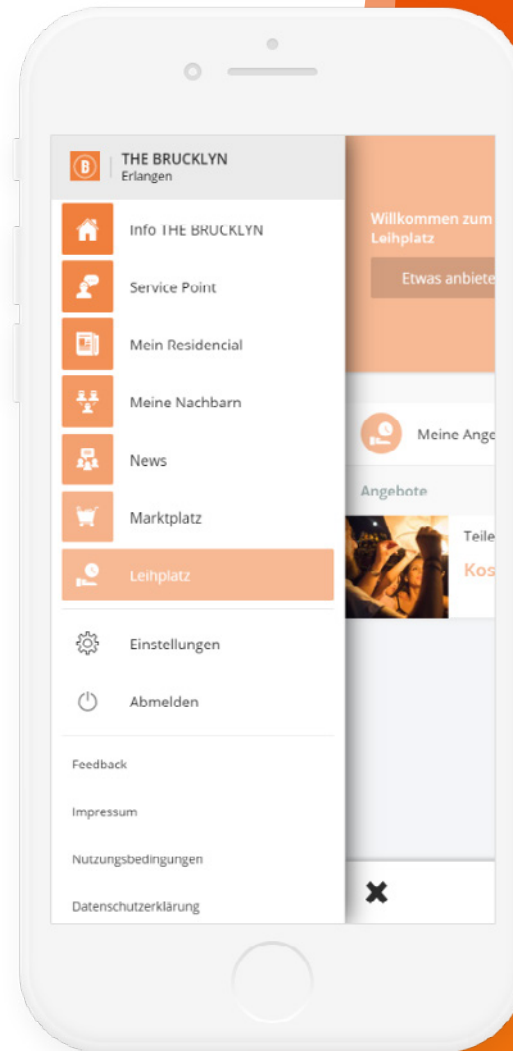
B

THE BRUCKLYN
Erlangen

Info THE BRUCKLYN

Service Point

Mein Residencial

Meine Nachbarn

News

Marktplatz

Leihplatz

Einstellungen

Abmelden

Feedback

Impressum

Nutzungsbedingungen

Datenschutzerklärung

Willkommen zum
Leihplatz

Etwas anbiete

Meine Ange

Angebote

Teile

Kos

✖